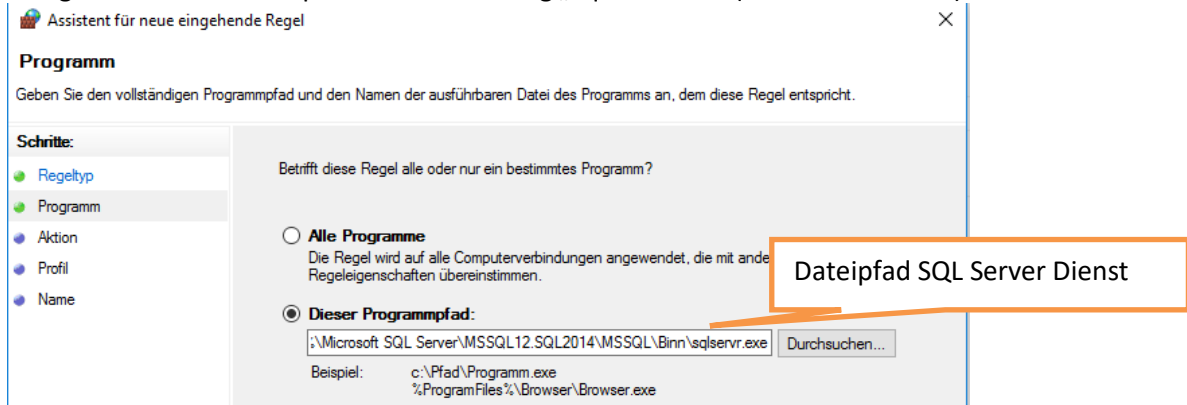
Assistent für neue eingehende Regel

Programm

Geben Sie den vollständigen Programmpfad und den Namen der ausführbaren Datei des Programms an, dem diese Regel entspricht.

Schritte:
Regeltyp
Programm
Aktion
Profil
Name

Betrifft diese Regel alle oder nur ein bestimmtes Programm?

Alle Programme
Die Regel wird auf alle Computerverbindungen angewendet, die mit ande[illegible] Regeleigenschaften übereinstimmen.

Dateipfad SQL Server Dienst

Dieser Programmpfad:
;\Microsoft SQL Server\MSSQL12.SQL2014\MSSQL\Binn\sqlservr.exe Durchsuchen...

Beispiel: c:\Pfad\Programm.exe
%ProgramFiles%\Browser\Browser.exe